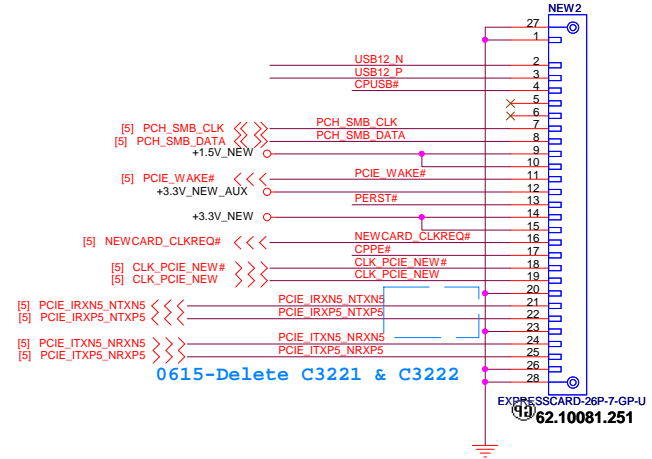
NEW2

27
1
USB12_N 2
USB12_P 3
CPUSB# 4
5
6
7
[5] PCH_SMB_CLK PCH_SMB_CLK
[5] PCH_SMB_DATA PCH_SMB_DATA 8
+1.5V_NEW 9
10
[5] PCIE_WAKE# PCIE_WAKE# 11
+3.3V_NEW_AUX 12
PERST# 13
+3.3V_NEW 14
15
[5] NEWCARD_CLKREQ# NEWCARD_CLKREQ# 16
CPPE# 17
[5] CLK_PCIE_NEW# CLK_PCIE_NEW# 18
[5] CLK_PCIE_NEW CLK_PCIE_NEW 19
20
[5] PCIE_IRXN5_NTXN5 PCIE_IRXN5_NTXN5 21
[5] PCIE_IRXP5_NTXP5 PCIE_IRXP5_NTXP5 22
23
[5] PCIE_ITXN5_NRXN5 PCIE_ITXN5_NRXN5 24
[5] PCIE_ITXP5_NRXP5 PCIE_ITXP5_NRXP5 25
26
28

0615-Delete C3221 & C3222

EXPRESSCARD-26P-7-GP-U
62.10081.251